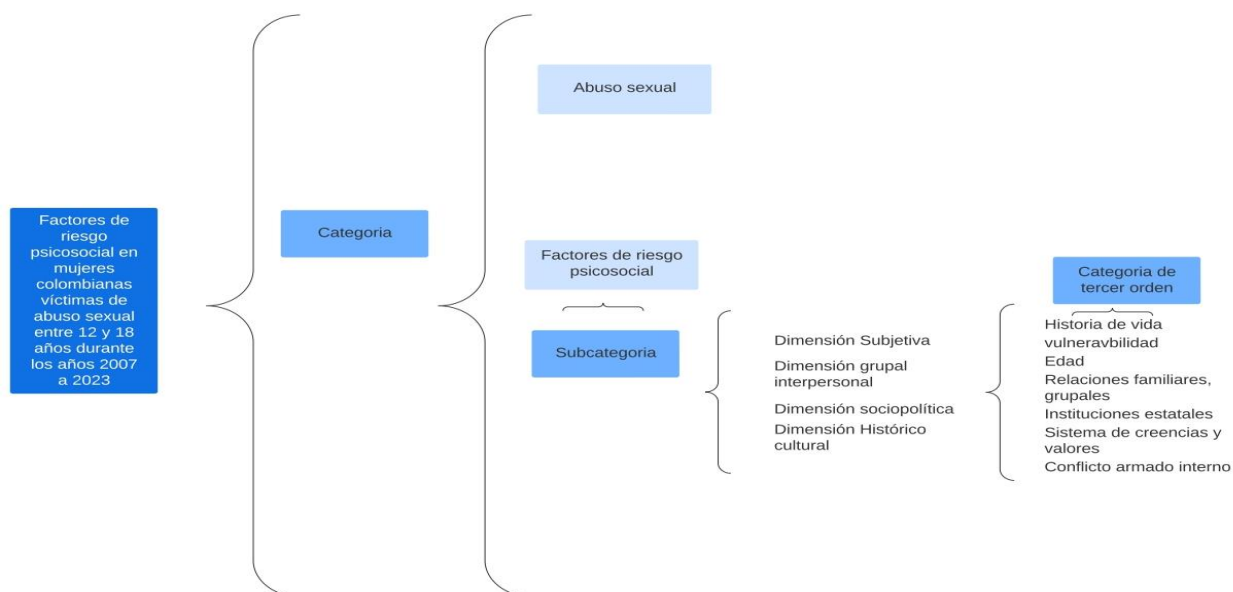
Factores de riesgo psicosocial en mujeres colombianas víctimas de abuso sexual entre 12 y 18 años durante los años 2007 a 2023

Categoria

Abuso sexual

Factores de riesgo psicosocial

Subcategoria

Dimensión Subjetiva

Dimensión grupal interpersonal

Dimensión sociopolítica

Dimensión Histórico cultural

Categoria de tercer orden

Historia de vida

vulneravbilidad

Edad

Relaciones familiares, grupales

Instituciones estatales

Sistema de creencias y valores

Conflicto armado interno